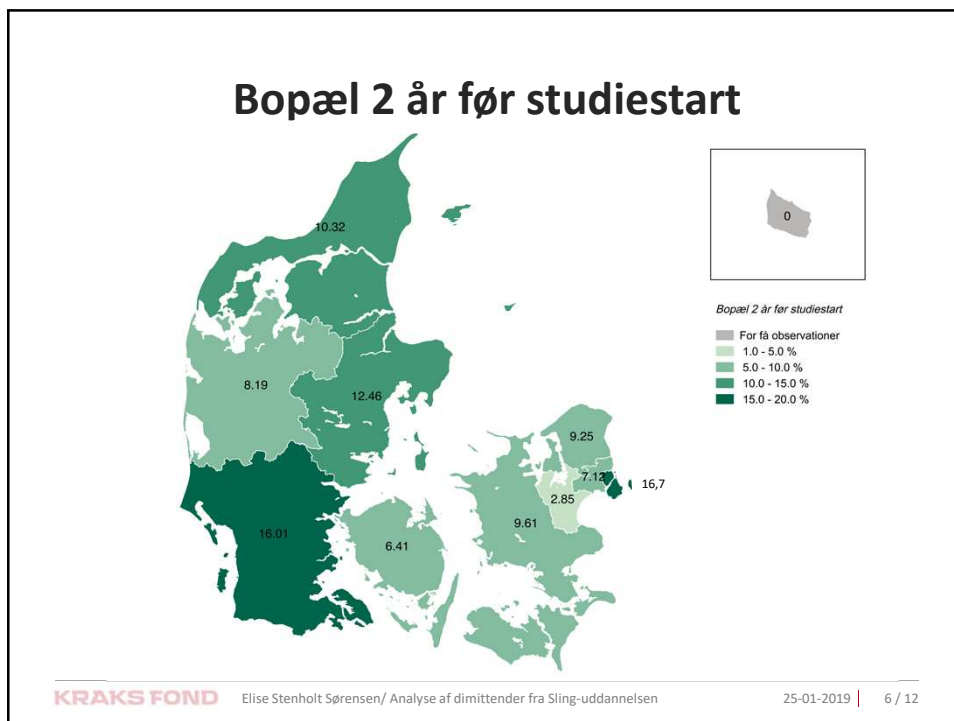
Bopæl 2 år før studiestart

10.32

0

Bopæl 2 år før studiestart

For få observationer
1.0 - 5.0 %
5.0 - 10.0 %
10.0 - 15.0 %
15.0 - 20.0 %

8.19

12.46

9.25

7.12

16,7

2.85

9.61

16.01

6.41

KRAKS FOND Elise Stenholt Sørensen/ Analyse af dimittender fra Sling-uddannelsen 25-01-2019 6 / 12